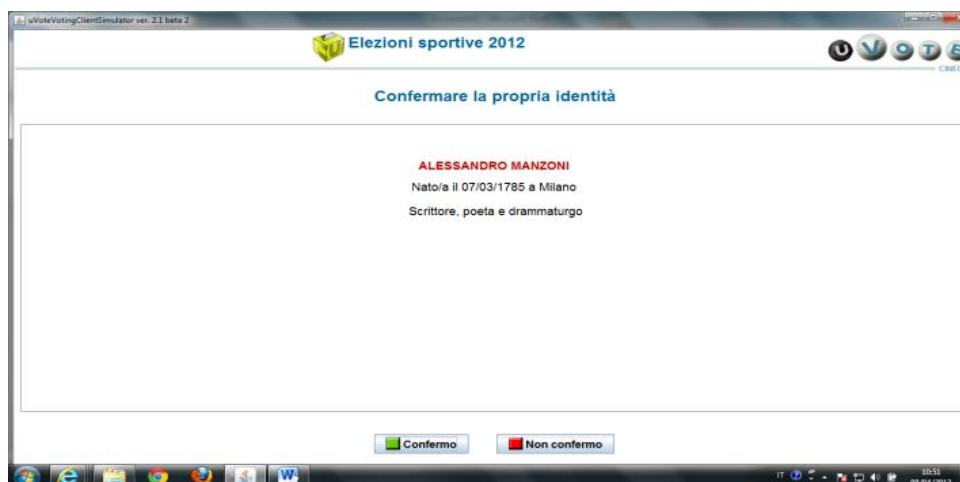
uVoteVotingClientSimulator ver. 2.1 beta 2

Elezioni sportive 2012

Confermare la propria identità

ALESSANDRO MANZONI

Nato/a il 07/03/1785 a Milano

Scrittore, poeta e drammaturgo

Confermo

Non confermo

IT

10:51